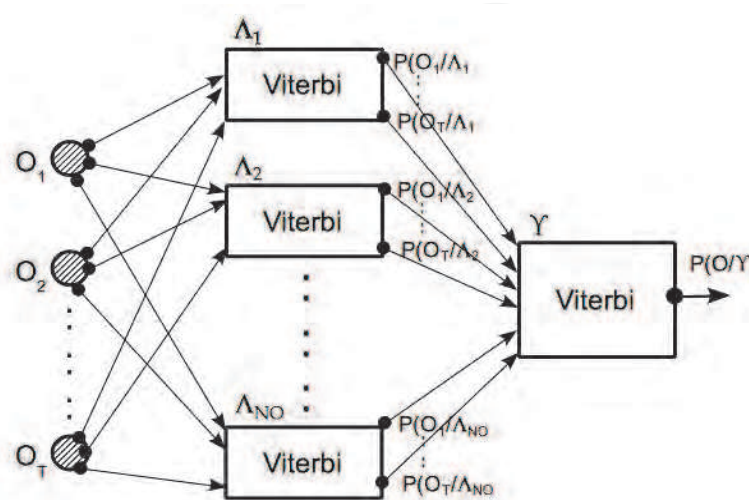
$\Lambda_1$
Viterbi
$P(O_1/\Lambda_1$
$P(O_T/\Lambda_1$
$\Lambda_2$
Viterbi
$P(O_1/\Lambda_2$
$P(O_T/\Lambda_2$
$\Lambda_{NO}$
Viterbi
$P(O_1/\Lambda_{NO}$
$P(O_T/\Lambda_{NO}$
$O_1$
$O_2$
$O_T$
$\Upsilon$
Viterbi
$P(O/\Upsilon$